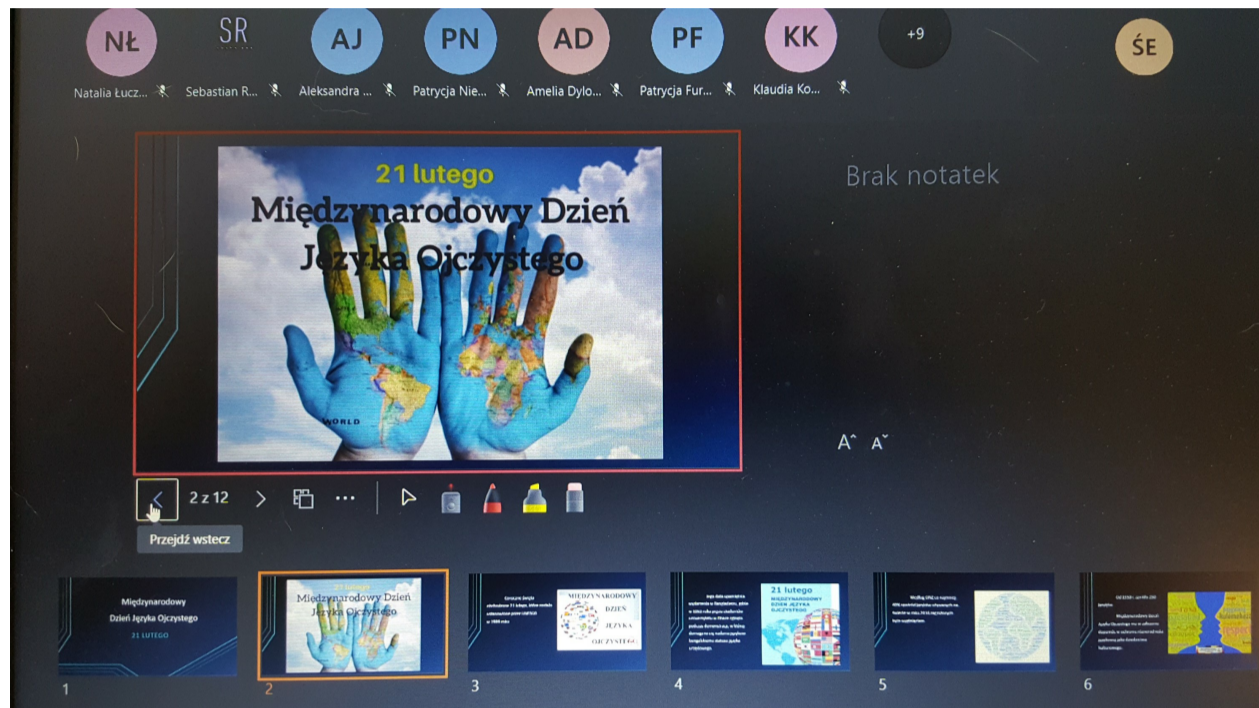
NŁ Natalia Łucz... SR Sebastian R... AJ Aleksandra ... PN Patrycja Nie... AD Amelia Dylo... PF Patrycja Fur... KK Klaudia Ko... +9 ŚE

21 lutego
Międzynarodowy Dzień Języka Ojczystego

WORLD

Brak notatek

Aˆ Aˇ

2 z 12

Przejdź wstecz

Międzynarodowy Dzień Języka Ojczystego
21 LUTEGO

1

21 lutego
Międzynarodowy Dzień Języka Ojczystego

2

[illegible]
MIĘDZYNARODOWY DZIEŃ JĘZYKA OJCZYSTEGO

3

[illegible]
21 lutego
MIĘDZYNARODOWY DZIEŃ JĘZYKA OJCZYSTEGO

4

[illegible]

5

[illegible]

6